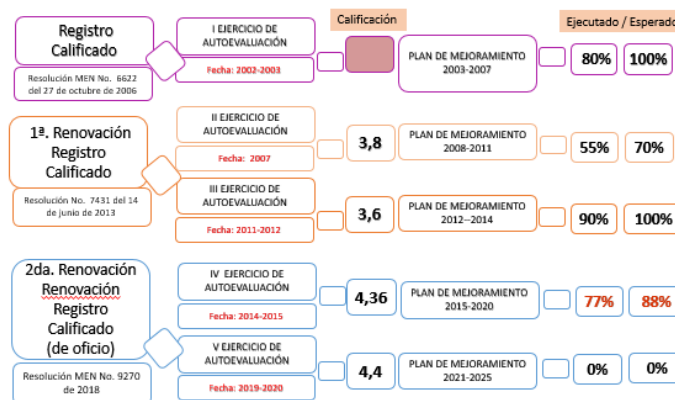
Calificación

Ejecutado / Esperado

Registro Calificado

Resolución MEN No. 6622 del 27 de octubre de 2006

I EJERCICIO DE AUTOEVALUACIÓN

Fecha: 2002-2003

PLAN DE MEJORAMIENTO 2003-2007

80%

100%

1ª. Renovación Registro Calificado

Resolución No. 7431 del 14 de junio de 2013

II EJERCICIO DE AUTOEVALUACIÓN

Fecha: 2007

3,8

PLAN DE MEJORAMIENTO 2008-2011

55%

70%

III EJERCICIO DE AUTOEVALUACIÓN

Fecha: 2011-2012

3,6

PLAN DE MEJORAMIENTO 2012--2014

90%

100%

2da. Renovación Renovación Registro Calificado (de oficio)

Resolución MEN No. 9270 de 2018

IV EJERCICIO DE AUTOEVALUACIÓN

Fecha: 2014-2015

4,36

PLAN DE MEJORAMIENTO 2015-2020

77%

88%

V EJERCICIO DE AUTOEVALUACIÓN

Fecha: 2019-2020

4,4

PLAN DE MEJORAMIENTO 2021-2025

0%

0%